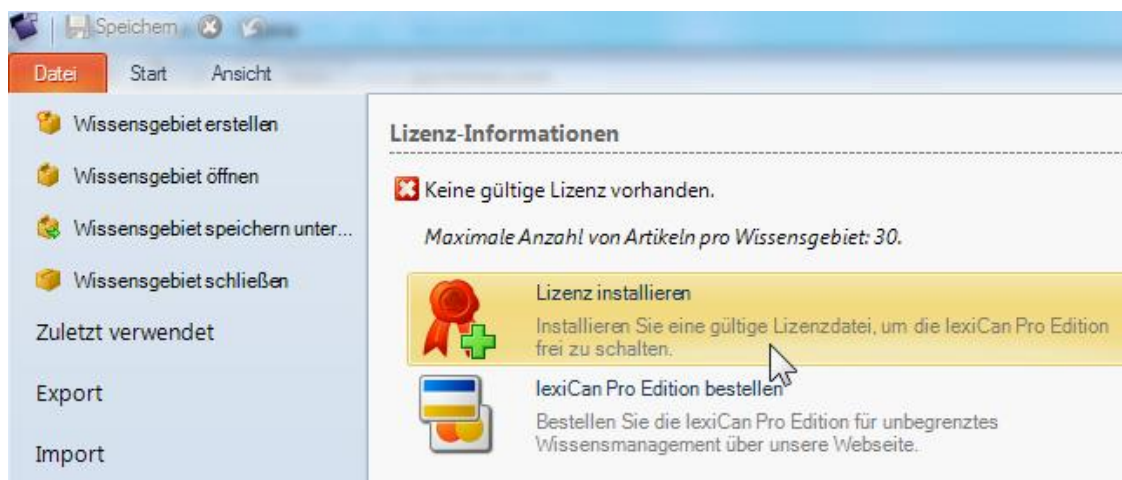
Speichern

Datei Start Ansicht

Wissensgebiet erstellen

Wissensgebiet öffnen

Wissensgebiet speichern unter...

Wissensgebiet schließen

Zuletzt verwendet

Export

Import

Lizenz-Informationen

Keine gültige Lizenz vorhanden.

Maximale Anzahl von Artikeln pro Wissensgebiet: 30.

Lizenz installieren

Installieren Sie eine gültige Lizenzdatei, um die lexiCan Pro Edition frei zu schalten.

lexiCan Pro Edition bestellen

Bestellen Sie die lexiCan Pro Edition für unbegrenztes Wissensmanagement über unsere Webseite.